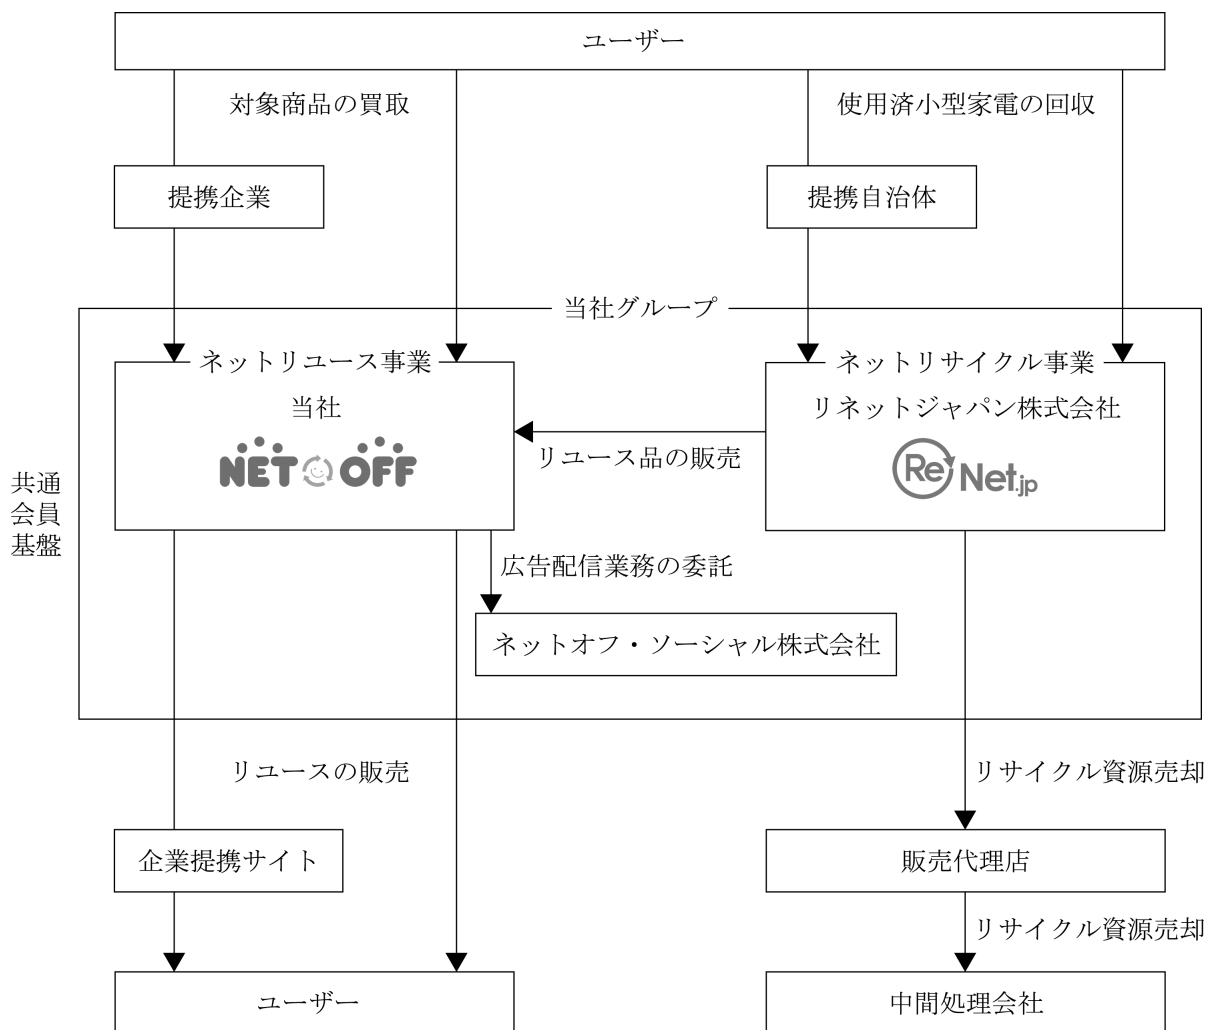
ユーザー

対象商品の買取

使用済小型家電の回収

提携企業

提携自治体

当社グループ

ネットリユース事業

当社

NET OFF

ネットリサイクル事業

リネットジャパン株式会社

Re Net.jp

リユース品の販売

共通
会員
基盤

広告配信業務の委託

ネットオフ・ソーシャル株式会社

リユースの販売

リサイクル資源売却

企業提携サイト

販売代理店

リサイクル資源売却

ユーザー

中間処理会社